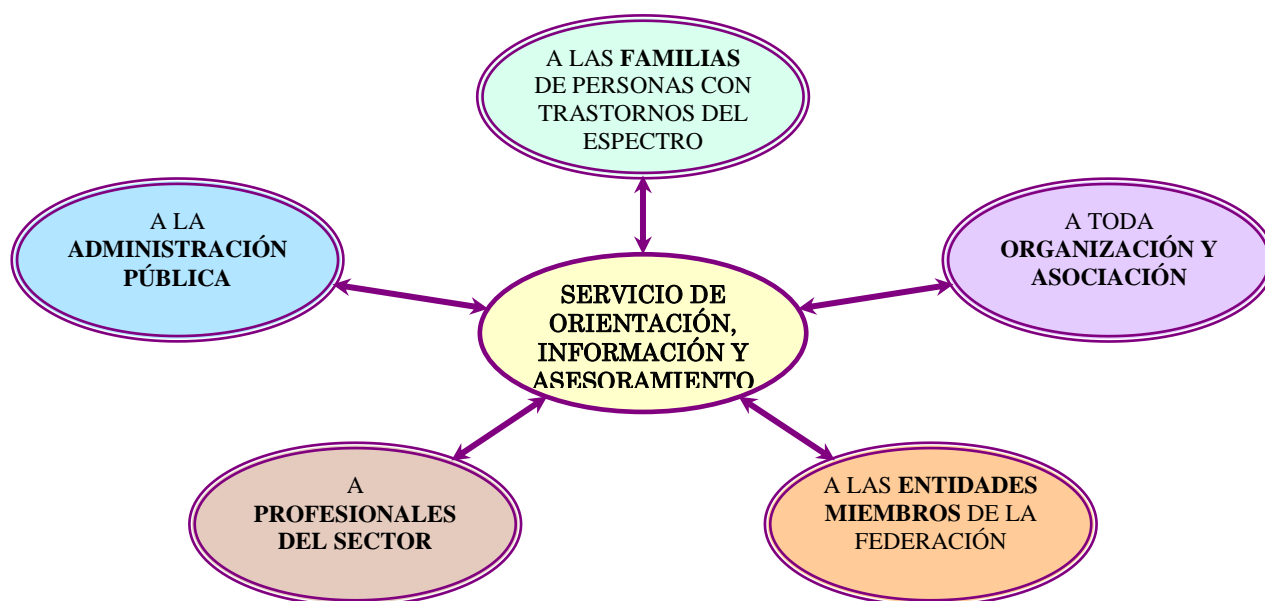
A LAS FAMILIAS DE PERSONAS CON TRASTORNOS DEL ESPECTRO

A LA ADMINISTRACIÓN PÚBLICA

A TODA ORGANIZACIÓN Y ASOCIACIÓN

SERVICIO DE ORIENTACIÓN, INFORMACIÓN Y ASESORAMIENTO

A PROFESIONALES DEL SECTOR

A LAS ENTIDADES MIEMBROS DE LA FEDERACIÓN